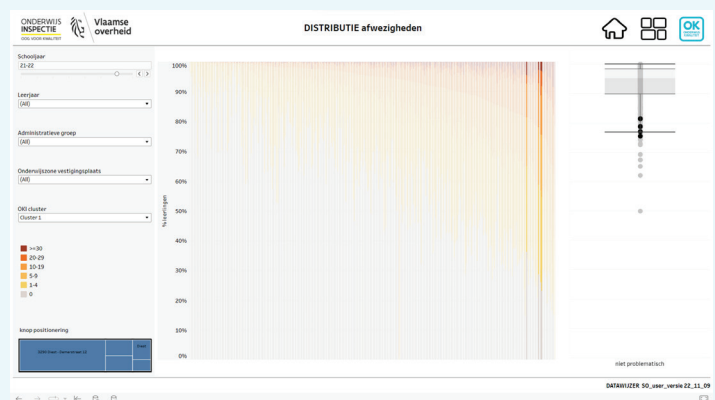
ONDERWIJS INSPECTIE
Vlaamse overheid
DISTRIBUTIE afwezigheden
OK

Schooljaar
21-22
Leerjaar
(All)
Administratieve groep
(All)
Onderwijszone vestigingsplaats
(All)
OKI cluster
Cluster 1

>=30
20-29
10-19
5-9
1-4
0

knop positionering
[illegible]

100%
90%
80%
70%
60%
50%
40%
30%
20%
10%
0%
% leerlingen

niet problematisch

DATAWIJZER SO_user_versie 22_11_09